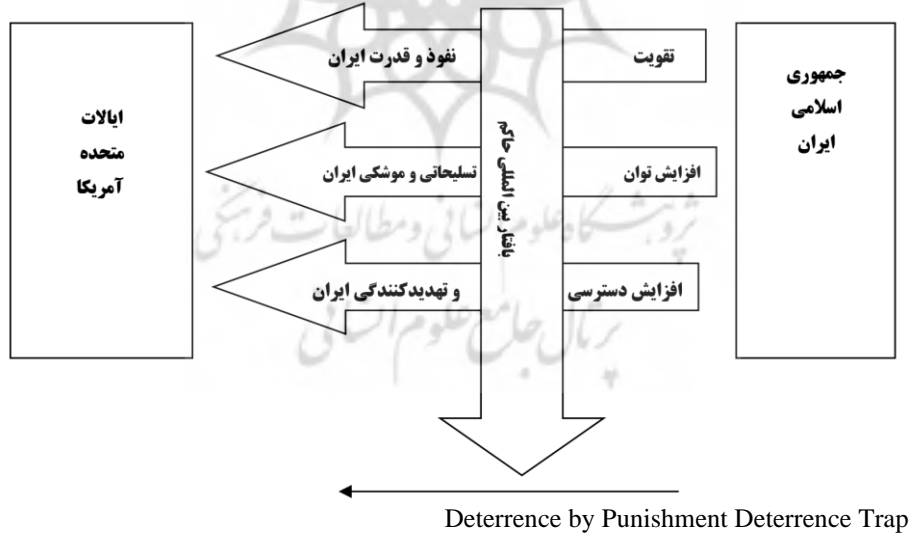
جمهوری اسلامی ایران

ایالات متحده آمریکا

تقویت

نفوذ و قدرت ایران

افزایش توان

تسلیحاتی و موشکی ایران

افزایش دسترسی

و تهدیدکنندگی ایران

بافتار بین المللی حاکم

پژوهشگاه علوم انسانی و مطالعات فرهنگی

پرتال جامع علوم انسانی

Deterrence by Punishment Deterrence Trap